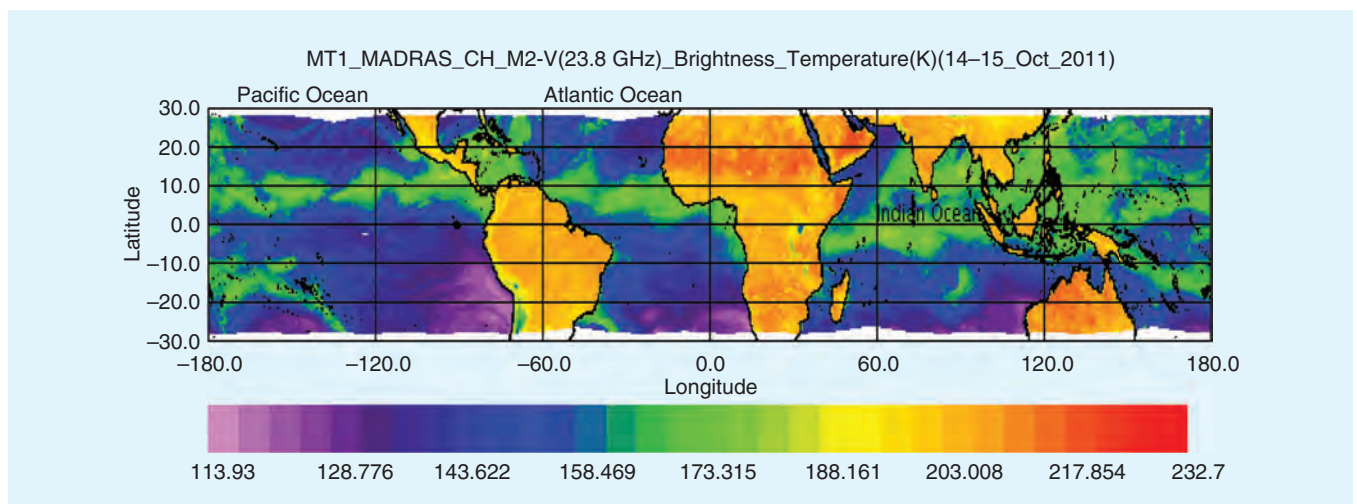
MT1_MADRAS_CH_M2-V(23.8 GHz)_Brightness_Temperature(K)(14–15_Oct_2011)

Pacific Ocean

Atlantic Ocean

Indian Ocean

Latitude

30.0
20.0
10.0
0.0
−10.0
−20.0
−30.0

−180.0 −120.0 −60.0 0.0 60.0 120.0 180.0

Longitude

113.93 128.776 143.622 158.469 173.315 188.161 203.008 217.854 232.7